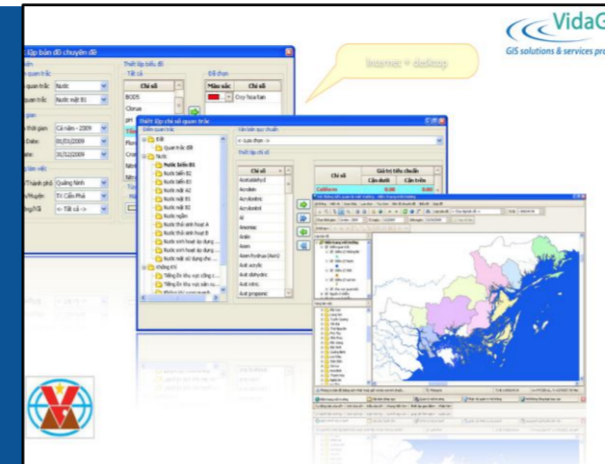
VidaG

GIS solutions & services pro

Internet + desktop

Lập bản đồ chuyên đề

Thiết lập biểu đồ

Tất cả

Đã chọn

Chỉ số

Màu sắc

Chỉ số

BOD5

Cl-

Clorua

Quan trắc

Nước

Nước mặt lục

Thời gian

Cả năm - 2009

01/01/2009

31/12/2009

Tỉnh/Thành phố

Quảng Ninh

TX Cẩm Phả

<- Tất cả ->

Thiết lập chỉ số quan trắc

Điểm quan trắc

Đất

Quan trắc đất

Nước

Nước biển B1

Nước biển B1

Nước biển A1

Nước biển A2

Nước biển B1

Nước biển B2

Nước ngầm

Nước thải sinh hoạt A

Nước thải sinh hoạt B

Nước sinh hoạt lục dụng

Nước sinh hoạt lục dụng

Nước mặt sử dụng cho

Không khí

Tiếng ồn khu vực công c

Tiếng ồn khu vực sản xu

Tiêu chuẩn quy chuẩn

<- Lựa chọn ->

Thiết lập chỉ số

Chỉ số

Giá trị tiêu chuẩn

Cận dưới

Cận trên

Coliform

0.00

0.00

Acetaldehyd

Acrolein

Acrylonitrin

Acrylonitril

Al

Amoniac

Anilin

Asen

Axit acrylic

Axit axetic

Axit nitric

Axit propionic